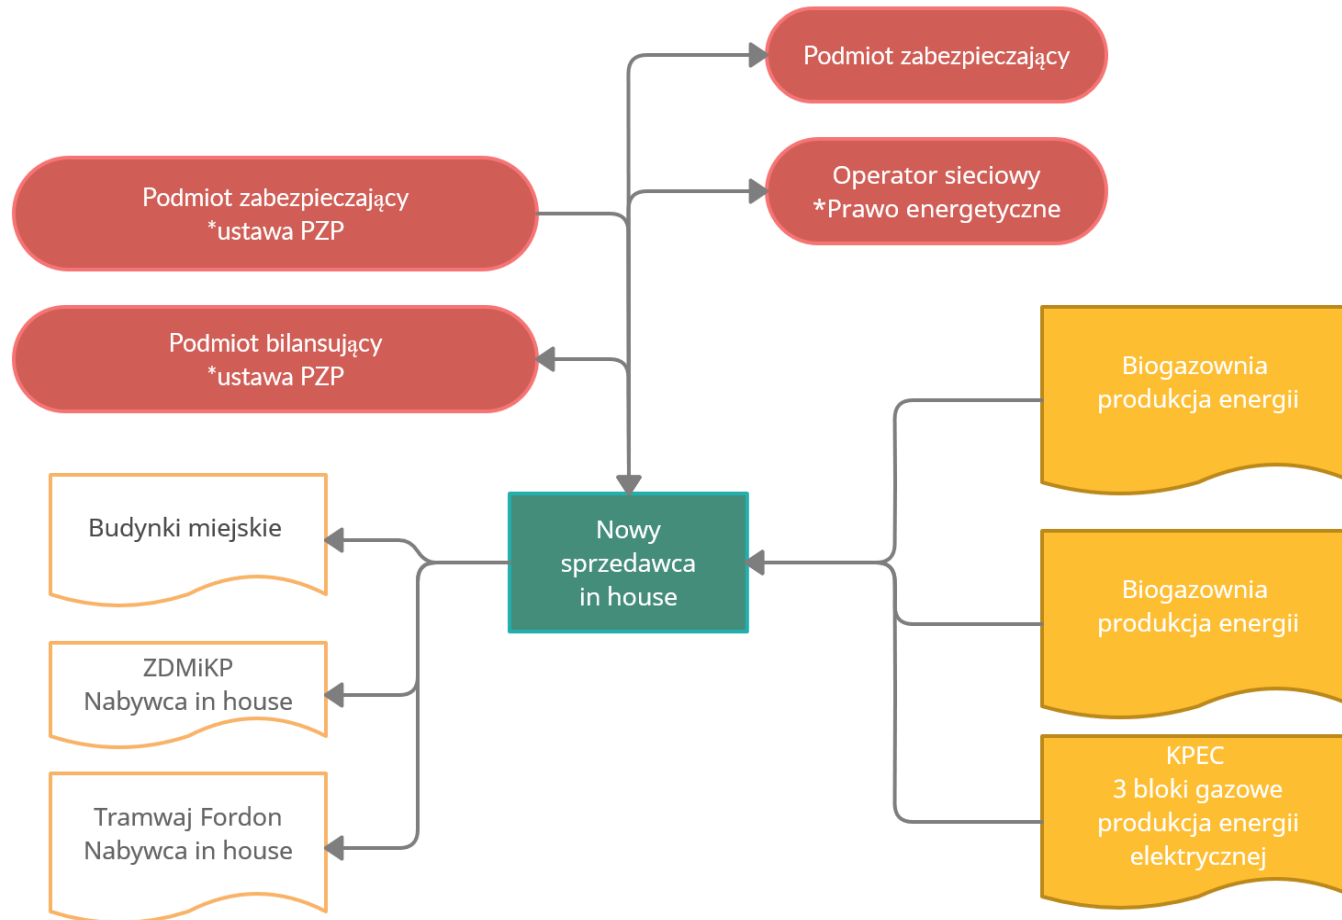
Podmiot zabezpieczający

Podmiot zabezpieczający
*ustawa PZP

Operator sieciowy
*Prawo energetyczne

Podmiot bilansujący
*ustawa PZP

Biogazownia
produkcja energii

Budynki miejskie

Nowy
sprzedawca
in house

Biogazownia
produkcja energii

ZDMiKP
Nabywca in house

Tramwaj Fordon
Nabywca in house

KPEC
3 bloki gazowe
produkcja energii
elektrycznej